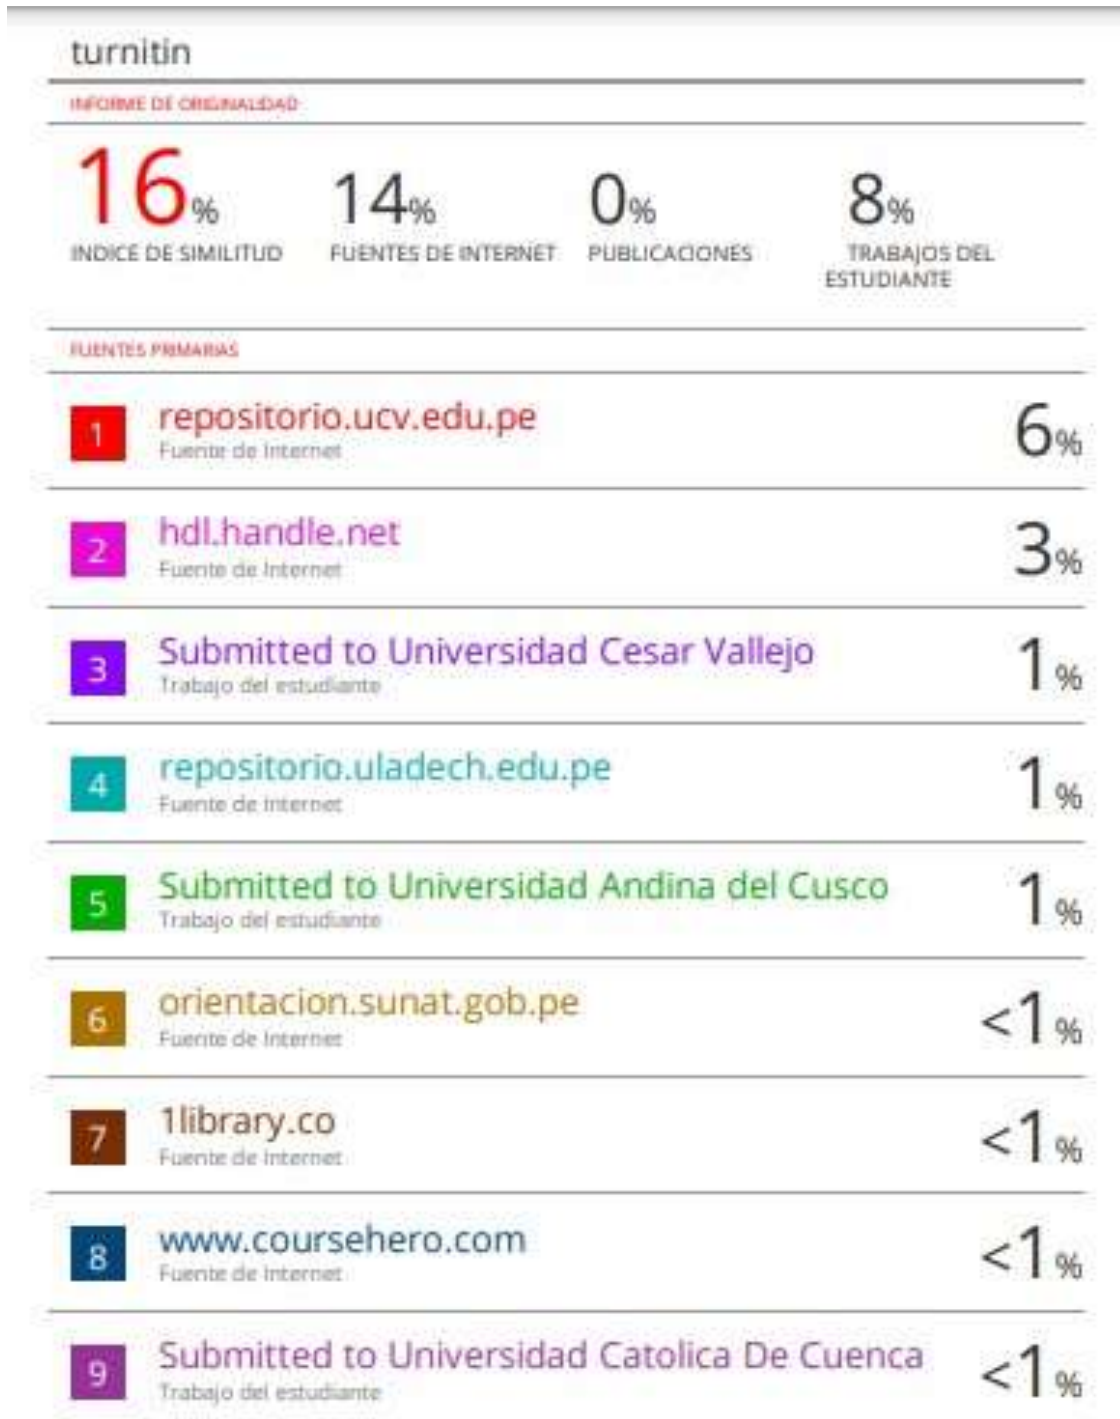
turnitin

INFORME DE ORIGINALIDAD

16%
INDICE DE SIMILITUD

14%
FUENTES DE INTERNET

0%
PUBLICACIONES

8%
TRABAJOS DEL ESTUDIANTE

FUENTES PRIMARIAS

1 repositorio.ucv.edu.pe
Fuente de Internet
6%

2 hdl.handle.net
Fuente de Internet
3%

3 Submitted to Universidad Cesar Vallejo
Trabajo del estudiante
1%

4 repositorio.uladech.edu.pe
Fuente de Internet
1%

5 Submitted to Universidad Andina del Cusco
Trabajo del estudiante
1%

6 orientacion.sunat.gob.pe
Fuente de Internet
<1%

7 1library.co
Fuente de Internet
<1%

8 www.coursehero.com
Fuente de Internet
<1%

9 Submitted to Universidad Catolica De Cuenca
Trabajo del estudiante
<1%